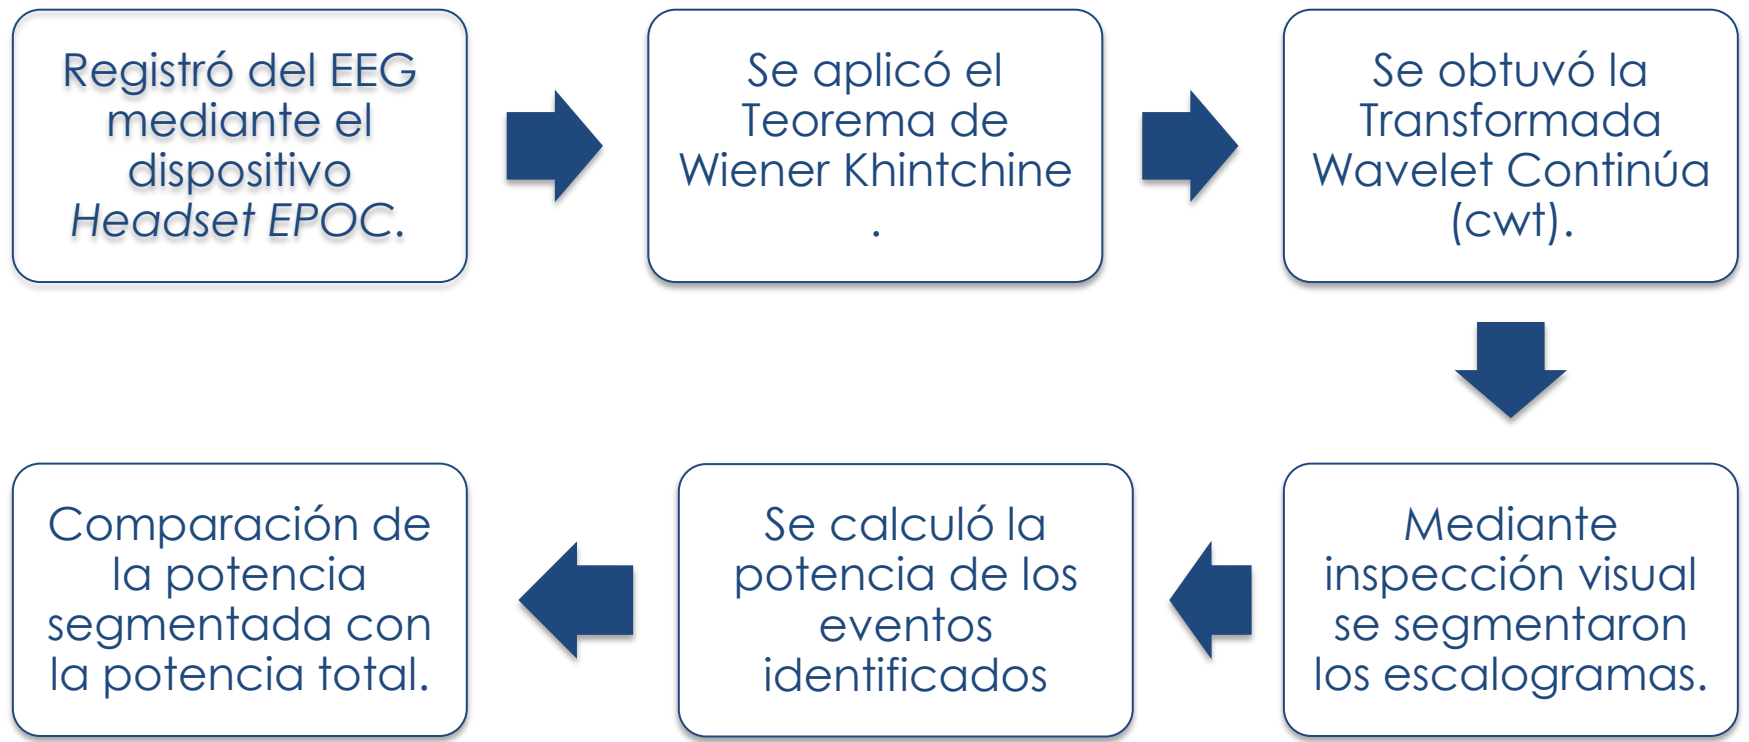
Registró del EEG mediante el dispositivo *Headset EPOC*.

Se aplicó el Teorema de Wiener Khintchine .

Se obtuvó la Transformada Wavelet Continúa (cwt).

Mediante inspección visual se segmentaron los escalogramas.

Se calculó la potencia de los eventos identificados

Comparación de la potencia segmentada con la potencia total.